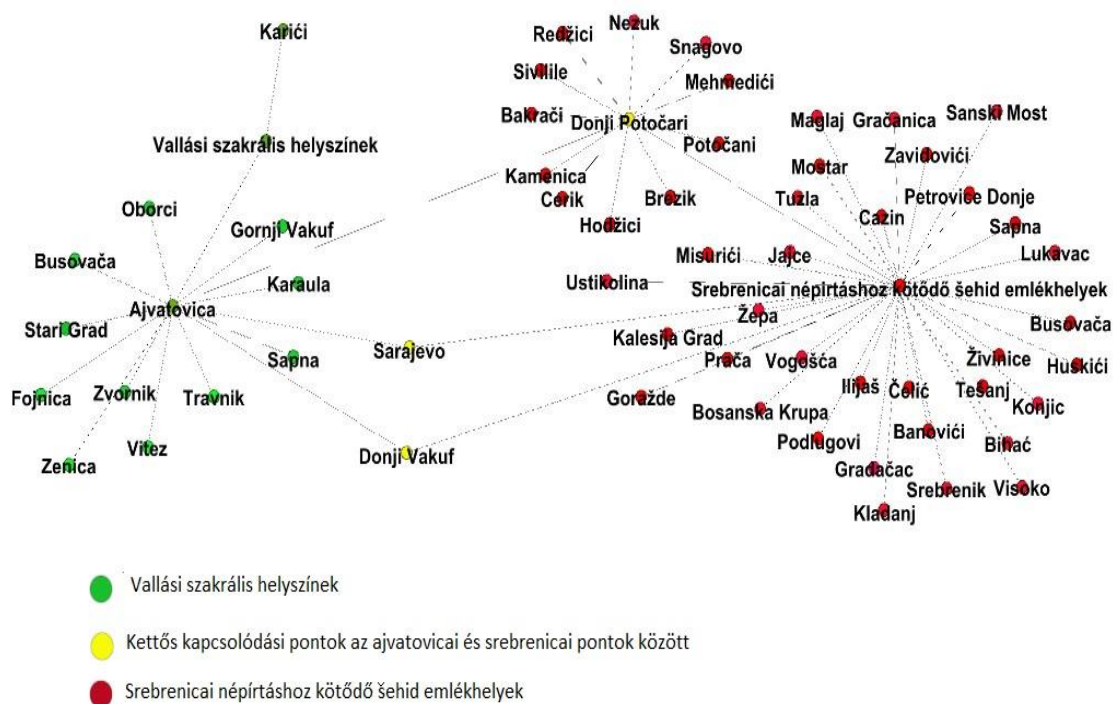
Karići

Vallási szakrális helyszínek

Oborci
Gornji Vakuf
Busovača
Karaula
Ajvatovica
Stari Grad
Sapna
Sarajevo
Fojnica
Zvornik
Travnik
Vitez
Zenica
Donji Vakuf

Redžici
Nezuk
Snagovo
Sivrile
Mehmedići
Bakrači
Donji Potočari
Potočani
Kamenica
Cerik
Brezik
Hodžici
Ustikolina

Maglaj
Gračanica
Sanski Most
Zavidovići
Mostar
Petrovice Donje
Tuzla
Cazin
Sapna
Lukavac
Misurići
Jajce
Srebrenicai népírtáshoz kötődő šehid emlékhelyek
Žepa
Busovača
Kalesija Grad
Prača
Vogešća
Živinice
Huskići
Ilijaš
Čelić
Tešanj
Konjic
Goražde
Bosanska Krupa
Banovići
Podlugovi
Bihać
Gradačac
Srebrenik
Visoko
Kladanj

Vallási szakrális helyszínek

Kettős kapcsolódási pontok az ajvatovicai és srebrenicai pontok között

Srebrenicai népírtáshoz kötődő šehid emlékhelyek